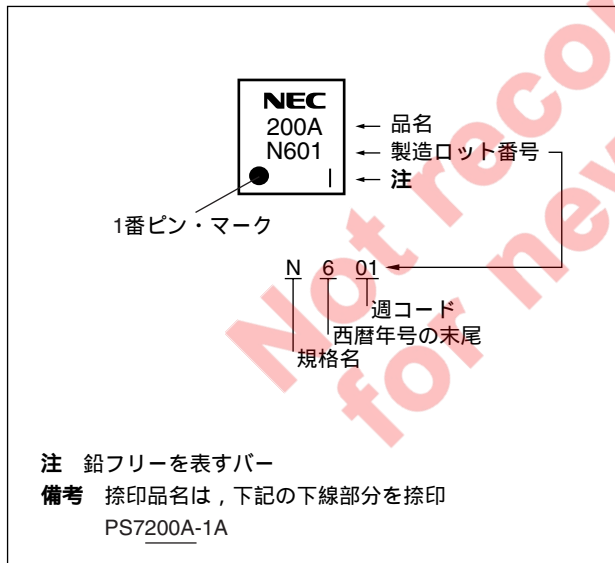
NEC
200A
N601

← 品名
← 製造ロット番号
← 注

1番ピン・マーク

N 6 01

週コード
西暦年号の末尾
規格名

Not recommended for new design

注 鉛フリーを表すバー
備考 捺印品名は，下記の下線部分を捺印
PS7200A-1A